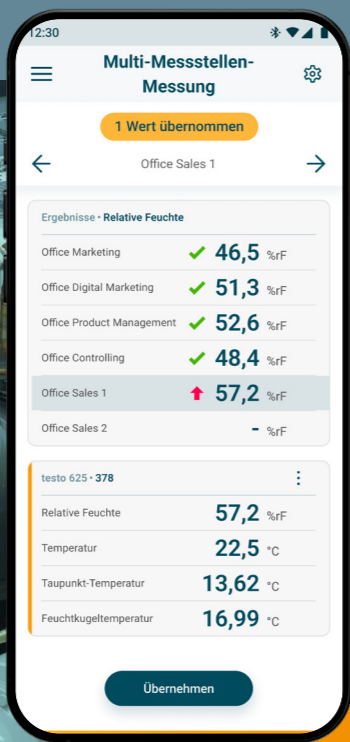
12:30

Multi-Messstellen-Messung

1 Wert übernommen

Office Sales 1

Ergebnisse • Relative Feuchte

| | | |
|---|---|---|
| Office Marketing | 46,5 | %rF |
| Office Digital Marketing | 51,3 | %rF |
| Office Product Management | 52,6 | %rF |
| Office Controlling | 48,4 | %rF |
| Office Sales 1 | 57,2 | %rF |
| Office Sales 2 | - | %rF |

testo 625 • 378

| | | |
|---|---|---|
| Relative Feuchte | 57,2 | %rF |
| Temperatur | 22,5 | °C |
| Taupunkt-Temperatur | 13,62 | °C |
| Feuchtkugeltemperatur | 16,99 | °C |

Übernehmen